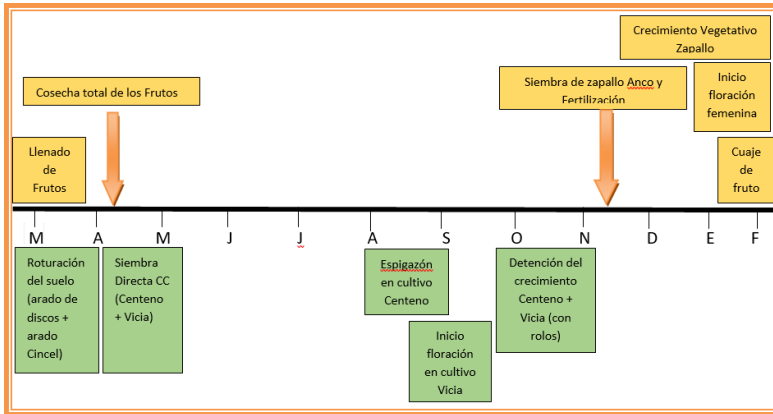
Crecimiento Vegetativo Zapallo

Cosecha total de los Frutos

Siembra de zapallo Anco y Fertilización

Inicio floración femenina

Llenado de Frutos

Cuaje de fruto

M A M J J A S O N D E F

Roturación del suelo (arado de discos + arado Cincel)

Siembra Directa CC (Centeno + Vicia)

Espigazón en cultivo Centeno

Inicio floración en cultivo Vicia

Detención del crecimiento Centeno + Vicia (con rolos)